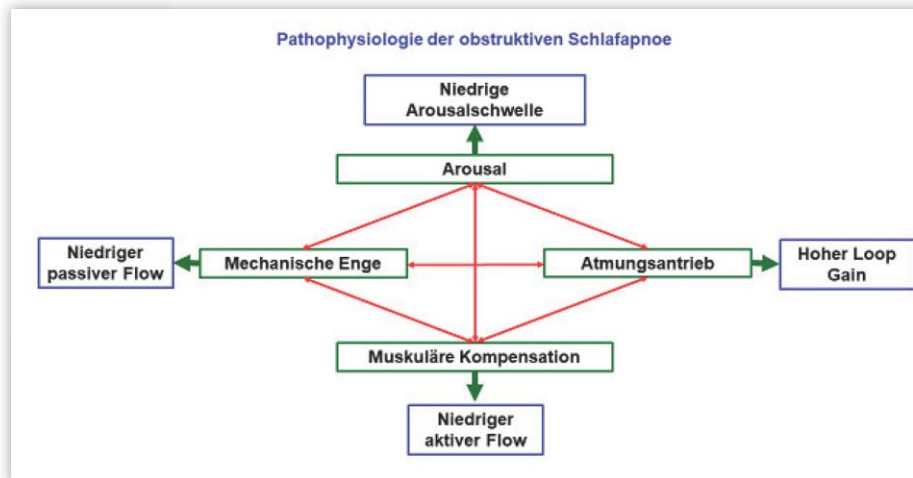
Pathophysiologie der obstruktiven Schlafapnoe

Niedrige Arousalschwelle

Arousal

Niedriger passiver Flow

Mechanische Enge

Atmungsantrieb

Hoher Loop Gain

Muskuläre Kompensation

Niedriger aktiver Flow